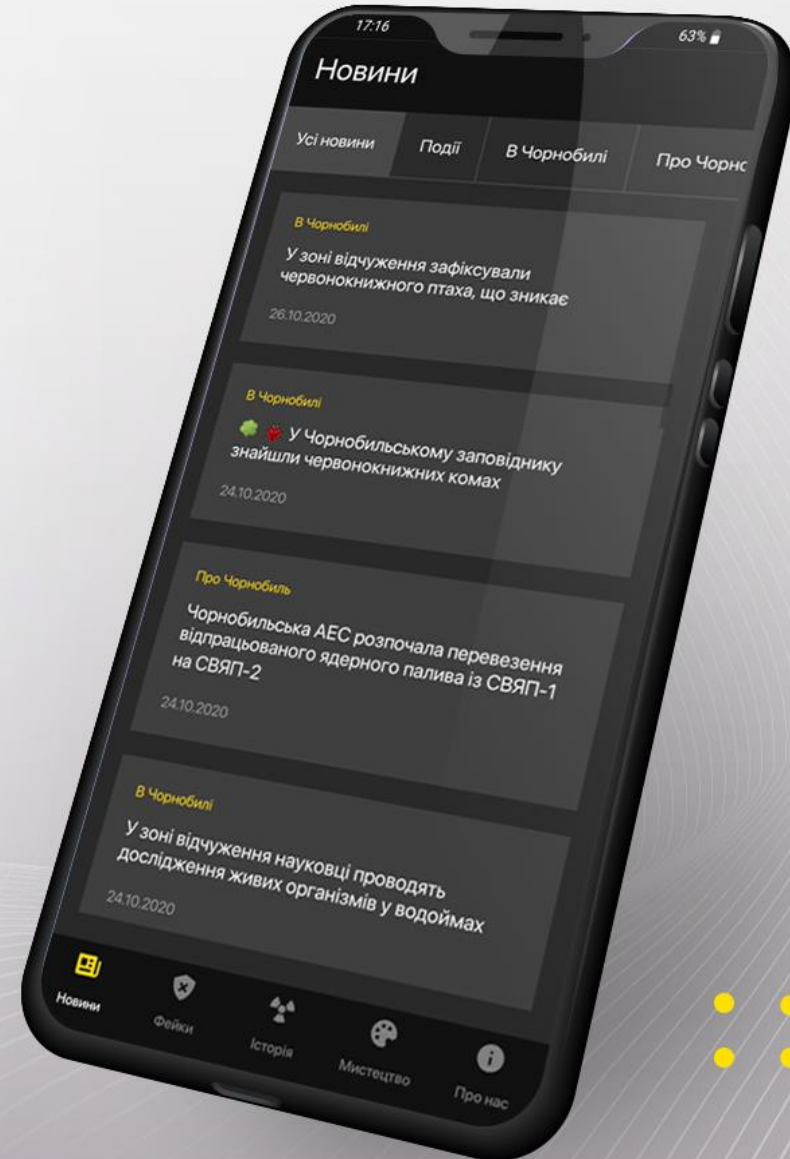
17:16

63%

Новини

Усі новини

Події

В Чорнобилі

Про Чорнс

В Чорнобилі

У зоні відчуження зафіксували червонокнижного птаха, що зникає

26.10.2020

В Чорнобилі

У Чорнобильському заповіднику знайшли червонокнижних комах

24.10.2020

Про Чорнобиль

Чорнобильська АЕС розпочала перевезення відпрацьованого ядерного палива із СВЯП-1 на СВЯП-2

24.10.2020

В Чорнобилі

У зоні відчуження науковці проводять дослідження живих організмів у водоймах

24.10.2020

Новини

Фейки

Історія

Мистецтво

Про нас